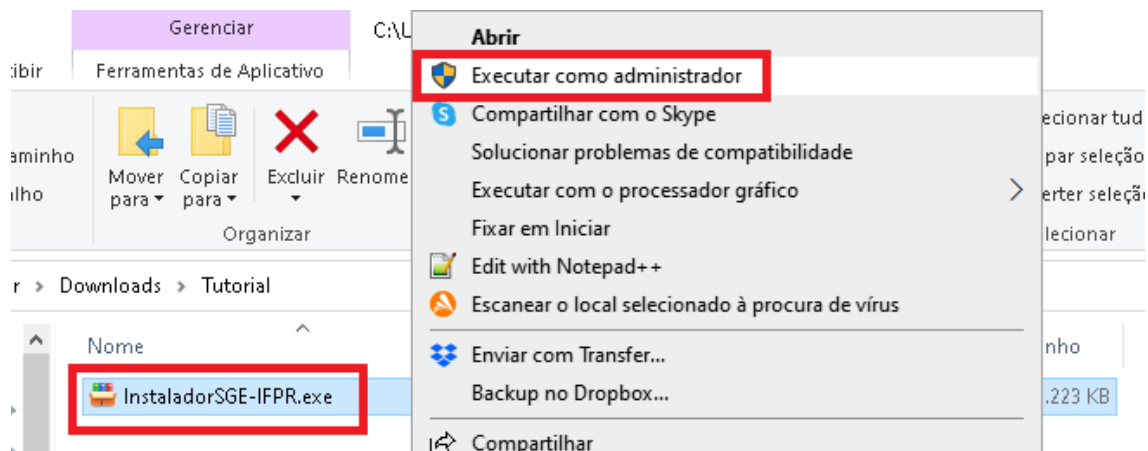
Gerenciar
C:\U
ibir
Ferramentas de Aplicativo
aminho
lho
Mover para
Copiar para
Excluir
Renome
Organizar
ecionar tud
par seleçã
erter seleçã
lecionar
r › Downloads › Tutorial
Nome
nho
InstaladorSGE-IFPR.exe
.223 KB

Abrir
Executar como administrador
Compartilhar com o Skype
Solucionar problemas de compatibilidade
Executar com o processador gráfico
Fixar em Iniciar
Edit with Notepad++
Escanear o local selecionado à procura de vírus
Enviar com Transfer...
Backup no Dropbox...
Compartilhar